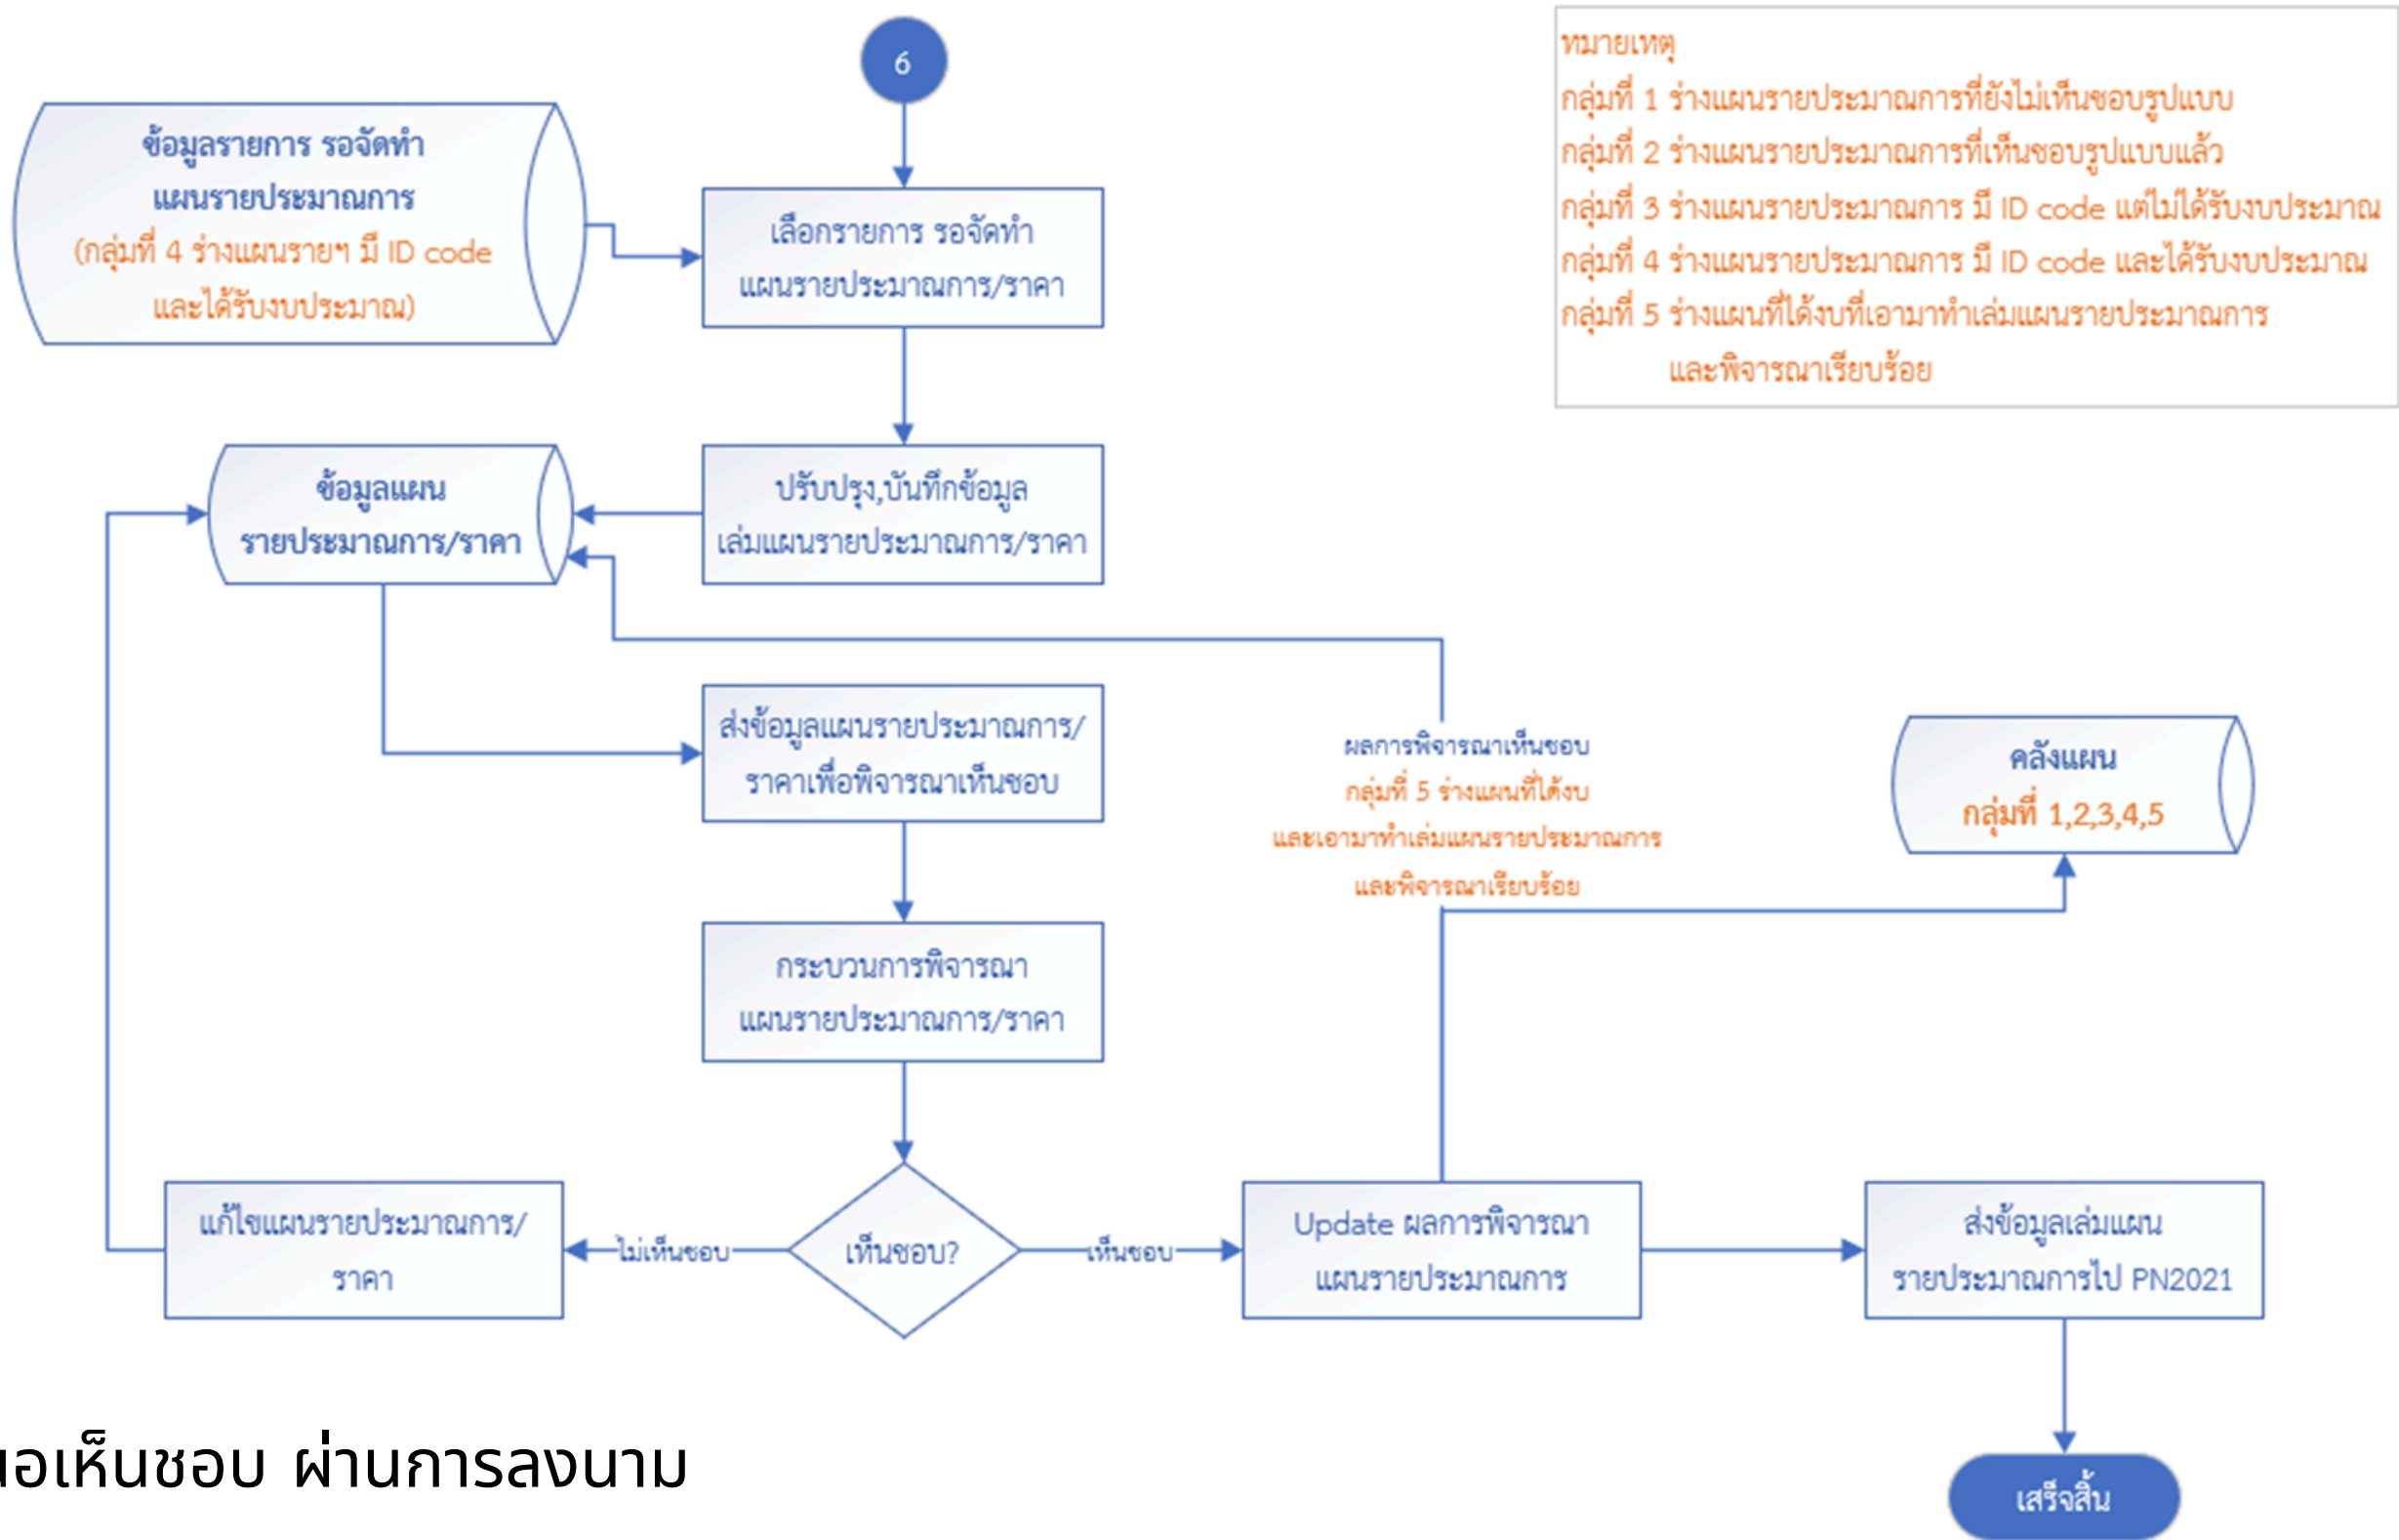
6

ข้อมูลรายการ รอจัดทำ แผนรายประมาณการ (กลุ่มที่ 4 ร่างแผนรายฯ มี ID code และได้รับงบประมาณ)

เลือกรายการ รอจัดทำ แผนรายประมาณการ/ราคา

หมายเหตุ
กลุ่มที่ 1 ร่างแผนรายประมาณการที่ยังไม่เห็นชอบรูปแบบ
กลุ่มที่ 2 ร่างแผนรายประมาณการที่เห็นชอบรูปแบบแล้ว
กลุ่มที่ 3 ร่างแผนรายประมาณการ มี ID code แต่ไม่ได้รับงบประมาณ
กลุ่มที่ 4 ร่างแผนรายประมาณการ มี ID code และได้รับงบประมาณ
กลุ่มที่ 5 ร่างแผนที่ได้งบที่เอามาทำเล่มแผนรายประมาณการ และพิจารณาเรียบร้อย

ข้อมูลแผน รายประมาณการ/ราคา

ปรับปรุง,บันทึกข้อมูล เล่มแผนรายประมาณการ/ราคา

ส่งข้อมูลแผนรายประมาณการ/ ราคาเพื่อพิจารณาเห็นชอบ

ผลการพิจารณาเห็นชอบ
กลุ่มที่ 5 ร่างแผนที่ได้งบ และเอามาทำเล่มแผนรายประมาณการ และพิจารณาเรียบร้อย

คลังแผน
กลุ่มที่ 1,2,3,4,5

กระบวนการพิจารณา แผนรายประมาณการ/ราคา

แก้ไขแผนรายประมาณการ/ ราคา

ไม่เห็นชอบ

เห็นชอบ?

เห็นชอบ

Update ผลการพิจารณา แผนรายประมาณการ

ส่งข้อมูลเล่มแผน รายประมาณการไป PN2021

เสร็จสิ้น

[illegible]อเห็นชอบ ผ่านการลงนาม